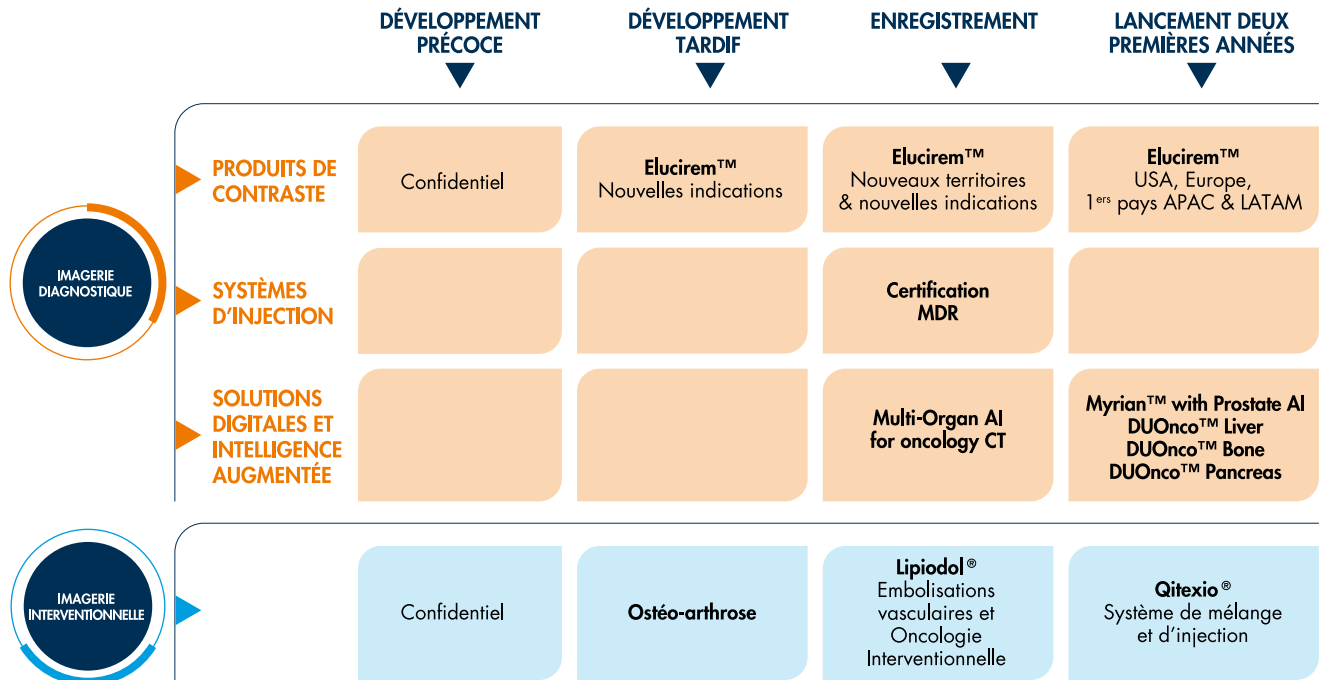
| | | DÉVELOPPEMENT PRÉCOCE | DÉVELOPPEMENT TARDIF | ENREGISTREMENT | LANCEMENT DEUX PREMIÈRES ANNÉES |
|---|---|---|---|---|---|
| IMAGERIE DIAGNOSTIQUE | PRODUITS DE CONTRASTE | Confidentiel | Elucirem™ Nouvelles indications | Elucirem™ Nouveaux territoires & nouvelles indications | Elucirem™ USA, Europe, $1^{ers}$ pays APAC & LATAM |
| | SYSTÈMES D'INJECTION | | | Certification MDR | |
| | SOLUTIONS DIGITALES ET INTELLIGENCE AUGMENTÉE | | | Multi-Organ AI for oncology CT | Myrian™ with Prostate AI DUOnco™ Liver DUOnco™ Bone DUOnco™ Pancreas |
| IMAGERIE INTERVENTIONNELLE | | Confidentiel | Ostéo-arthrose | Lipiodol® Embolisations vasculaires et Oncologie Interventionnelle | Qitexio® Système de mélange et d'injection |